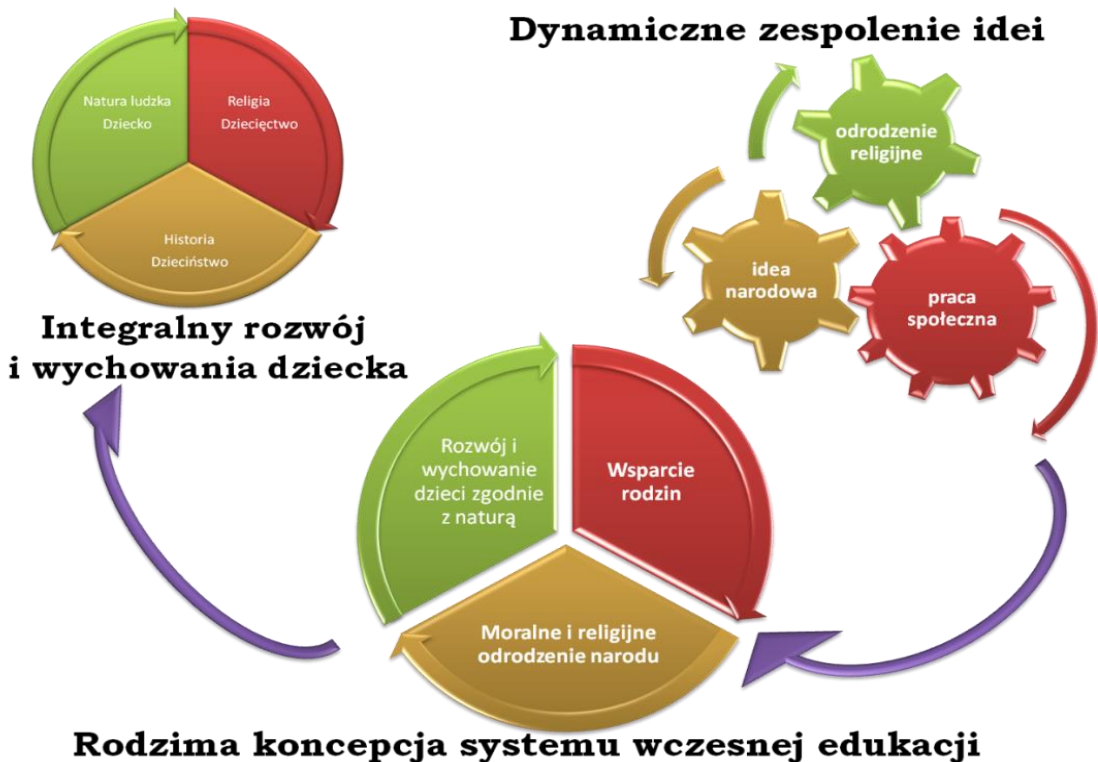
Dynamiczne zespolenie idei

Natura ludzka
Dziecko

Religia
Dziecięctwo

Historia
Dzieciństwo

odrodzenie religijne

idea narodowa

praca społeczna

Integralny rozwój i wychowania dziecka

Rozwój i wychowanie dzieci zgodnie z naturą

Wsparcie rodzin

Moralne i religijne odrodzenie narodu

Rodzima koncepcja systemu wczesnej edukacji